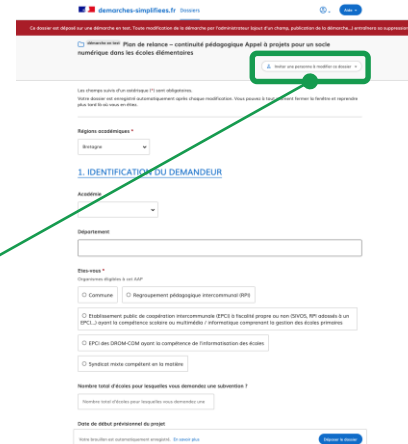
demarches-simplifiees.fr Dossiers

Aide

Ce dossier est déposé sur une démarche en test. Toute modification de la démarche par l'administrateur (ajout d'un champ, publication de la démarche...) entraînera sa suppression.

démarche en test Plan de relance – continuité pédagogique Appel à projets pour un socle numérique dans les écoles élémentaires

Inviter une personne à modifier ce dossier

Les champs suivis d'un astérisque (*) sont obligatoires.
Votre dossier est enregistré automatiquement après chaque modification. Vous pouvez à tout moment fermer la fenêtre et reprendre plus tard là où vous en étiez.

Régions académiques *

Bretagne

1. IDENTIFICATION DU DEMANDEUR

Académie

Département

Êtes-vous *
Organismes éligibles à cet AAP

Commune

Regroupement pédagogique intercommunal (RPI)

Etablissement public de coopération intercommunale (EPCI) à fiscalité propre ou non (SIVOS, RPI adossés à un EPCI...) ayant la compétence scolaire ou multimédia / informatique comprenant la gestion des écoles primaires

EPCI des DROM-COM ayant la compétence de l'informatisation des écoles

Syndicat mixte compétent en la matière

Nombre total d'écoles pour lesquelles vous demandez une subvention ?

Nombre total d'écoles pour lesquelles vous demandez une

Date de début prévisionnel du projet

Votre brouillon est automatiquement enregistré. En savoir plus

Déposer le dossier